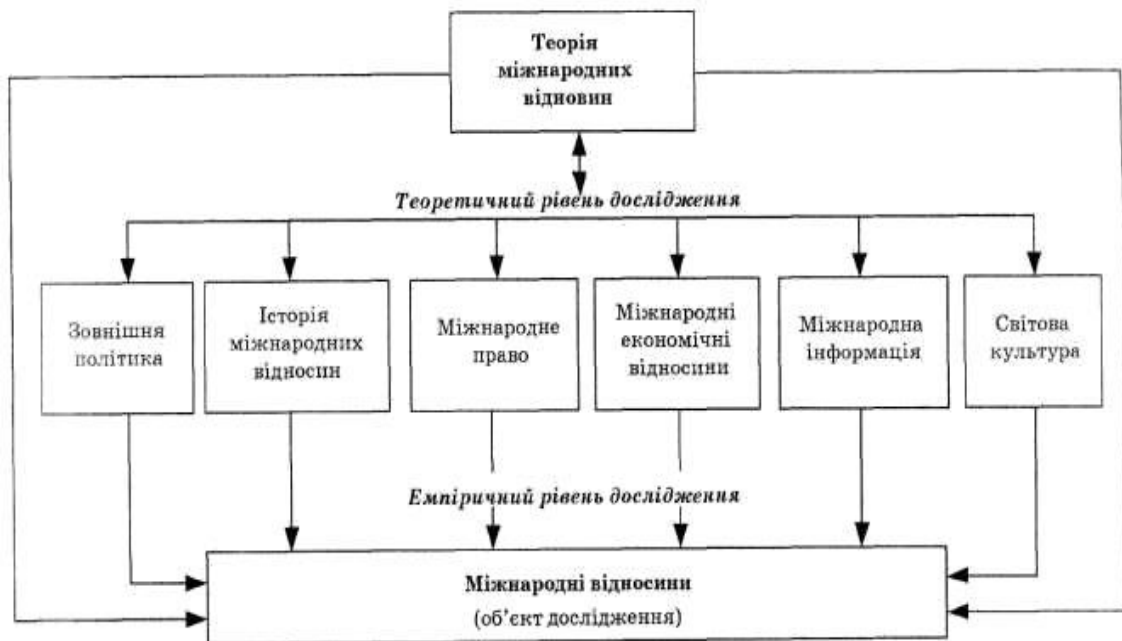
Теорія міжнародних відновин

Теоретичний рівень дослідження

Зовнішня політика

Історія міжнародних відносин

Міжнародне право

Міжнародні економічні відносини

Міжнародна інформація

Світова культура

Емпіричний рівень дослідження

Міжнародні відносини
(об'єкт дослідження)